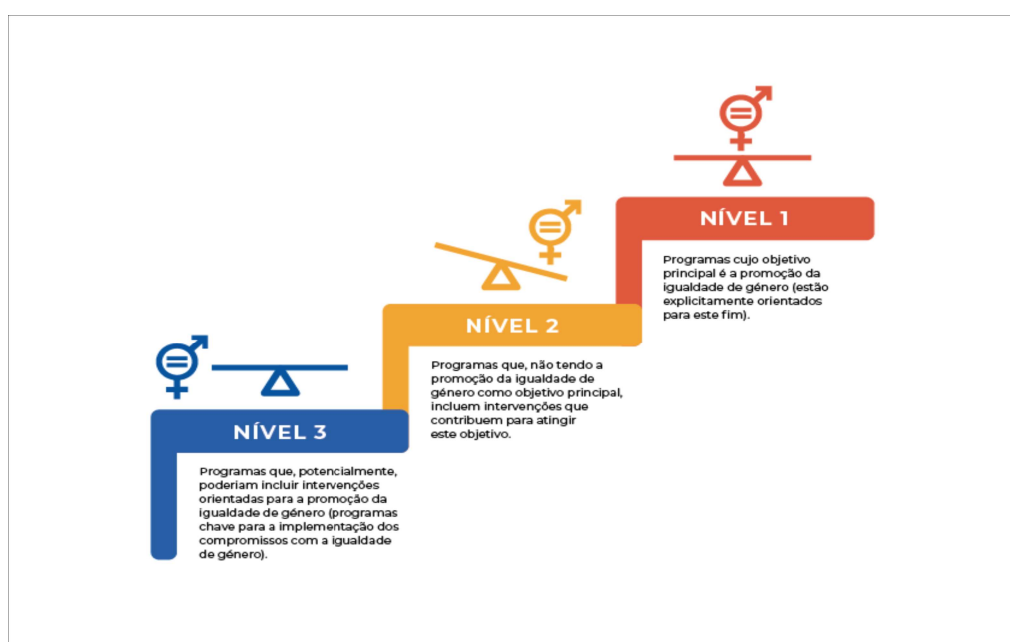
NÍVEL 1

Programas cujo objetivo principal é a promoção da igualdade de género (estão explicitamente orientados para este fim).

NÍVEL 2

Programas que, não tendo a promoção da igualdade de género como objetivo principal, incluem intervenções que contribuem para atingir este objetivo.

NÍVEL 3

Programas que, potencialmente, poderiam incluir intervenções orientadas para a promoção da igualdade de género (programas chave para a implementação dos compromissos com a igualdade de género).